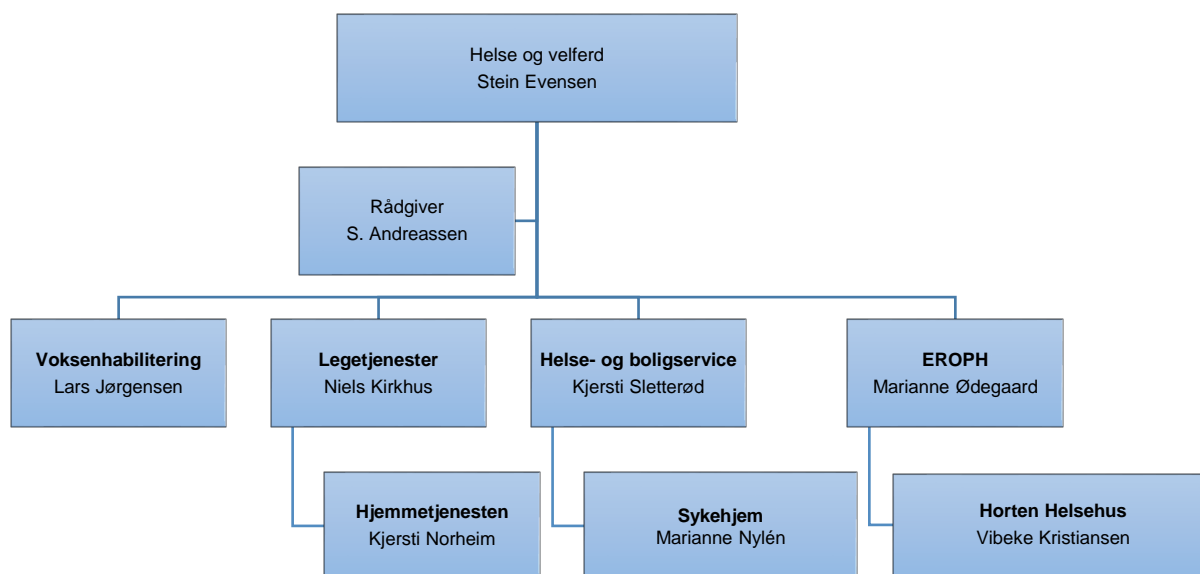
Helse og velferd
Stein Evensen

Rådgiver
S. Andreassen

Voksenhabilitering
Lars Jørgensen

Legetjenester
Niels Kirkhus

Helse- og boligservice
Kjersti Sletterød

EROPH
Marianne Ødegaard

Hjemmetjenesten
Kjersti Norheim

Sykehjem
Marianne Nylén

Horten Helsehus
Vibeke Kristiansen